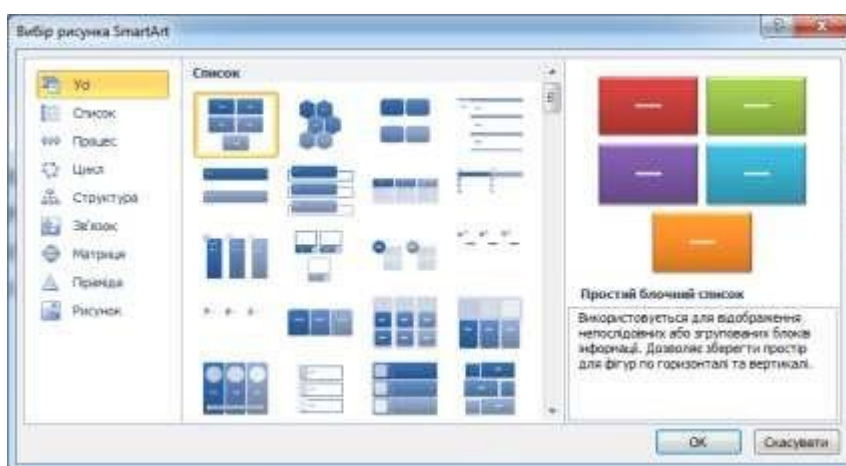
Вибір рисунка SmartArt

Усі
Список
Процес
Цикл
Структура
Зв'язок
Матриця
Піраміда
Рисунок

Список

Простий блочний список

Використовується для відображення непослідовних або згрупованих блоків інформації. Дозволяє зберегти простір для фігур по горизонталі та вертикалі.

OK
Скасувати